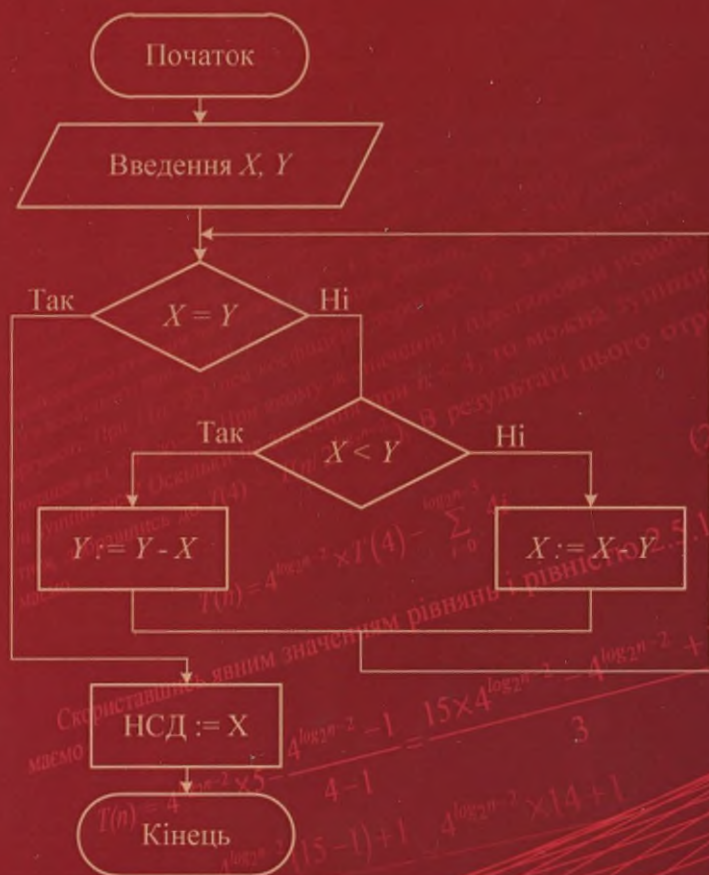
Початок

Введення $X$, $Y$

Так

$X = Y$

Ні

Так

$X < Y$

Ні

$Y := Y - X$

$X := X - Y$

НСД := X

Кінець

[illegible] В результаті цього отр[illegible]

$T(n) = 4^{\log_2 n - 2} \times T(4) - \sum_{i=0}^{\log_2 n - 3} 4i$

Скориставшись явним значенням рівняння і рівністю 2.5.1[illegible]

маємо

$T(n) = 4^{\log_2 n - 2} \times 5 - \frac{4^{\log_2 n - 2} - 1}{4 - 1} = \frac{15 \times 4^{\log_2 n - 2} - 4^{\log_2 n - 2} + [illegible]}{3}$

$\frac{4^{\log_2 n - 2}(15 - 1) + 1}{3} = \frac{4^{\log_2 n - 2} \times 14 + 1}{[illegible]}$